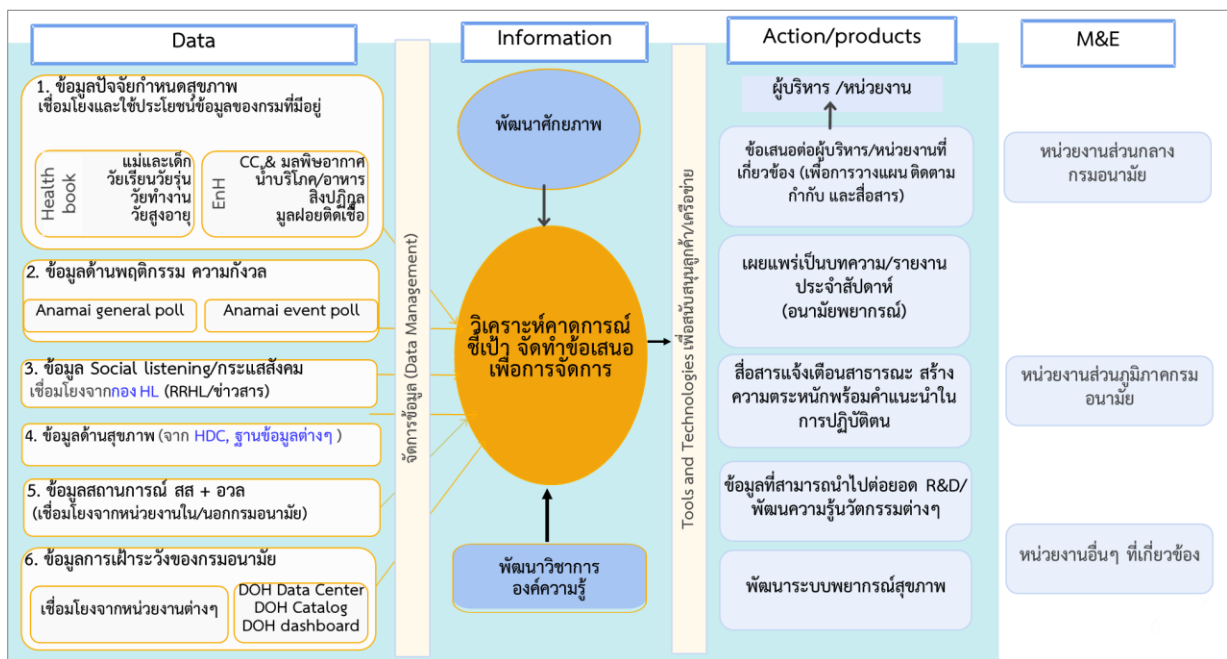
Data

Information

Action/products

M&E

1. ข้อมูลปัจจัยกำหนดสุขภาพ
เชื่อมโยงและใช้ประโยชน์ข้อมูลของกรมที่มีอยู่

Health book
แม่และเด็ก
วัยเรียนวัยรุ่น
วัยทำงาน
วัยสูงอายุ

EnH
CC & มลพิษอากาศ
น้ำบริโภค/อาหาร
สิ่งปฏิกูล
มูลฝอยติดเชื้อ

2. ข้อมูลด้านพฤติกรรม ความกังวล
Anamai general poll
Anamai event poll

3. ข้อมูล Social listening/กระแสสังคม
เชื่อมโยงจากกอง HL (RRHL/ข่าวสาร)

4. ข้อมูลด้านสุขภาพ (จาก HDC, ฐานข้อมูลต่างๆ )

5. ข้อมูลสถานการณ์ สส + อวล
(เชื่อมโยงจากหน่วยงานใน/นอกกรมอนามัย)

6. ข้อมูลการเฝ้าระวังของกรมอนามัย
เชื่อมโยงจากหน่วยงานต่างๆ
DOH Data Center
DOH Catalog
DOH dashboard

จัดการข้อมูล (Data Management)

พัฒนาศักยภาพ

วิเคราะห์คาดการณ์ ชี้เป้า จัดทำข้อเสนอ เพื่อการจัดการ

พัฒนาวิชาการ
องค์ความรู้

Tools and Technologies เพื่อสนับสนุนลูกค้า/เครือข่าย

ผู้บริหาร /หน่วยงาน

ข้อเสนอต่อผู้บริหาร/หน่วยงานที่เกี่ยวข้อง (เพื่อการวางแผน ติดตาม กำกับ และสื่อสาร)

เผยแพร่เป็นบทความ/รายงานประจำสัปดาห์ (อนามัยพยากรณ์)

สื่อสารแจ้งเตือนสาธารณะ สร้างความตระหนักพร้อมคำแนะนำในการปฏิบัติตน

ข้อมูลที่สามารถนำไปต่อยอด R&D/พัฒนความรู้นวัตกรรมต่างๆ

พัฒนาระบบพยากรณ์สุขภาพ

หน่วยงานส่วนกลาง
กรมอนามัย

หน่วยงานส่วนภูมิภาคกรมอนามัย

หน่วยงานอื่นๆ ที่เกี่ยวข้อง